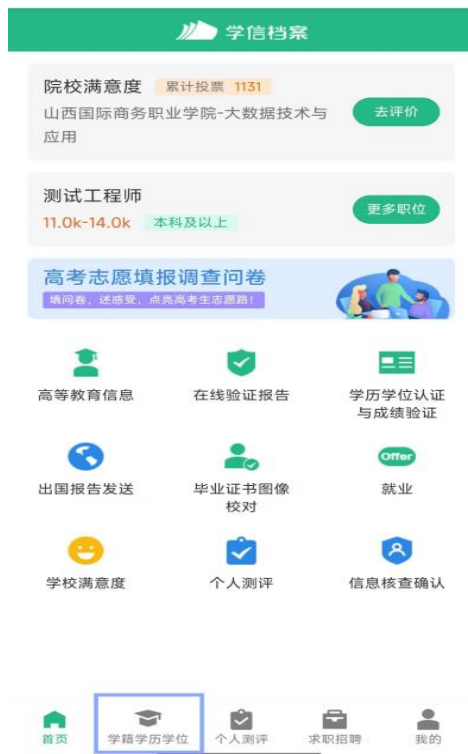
学信档案

院校满意度 累计投票 1131
山西国际商务职业学院-大数据技术与应用
去评价

测试工程师
11.0k-14.0k 本科及以上
更多职位

高考志愿填报调查问卷
填问卷，送感受，点亮高考生志愿路！

高等教育信息
在线验证报告
学历学位认证与成绩验证
出国报告发送
毕业证书图像校对
Offer
就业
学校满意度
个人测评
信息核查确认

首页
学籍学历学位
个人测评
求职招聘
我的